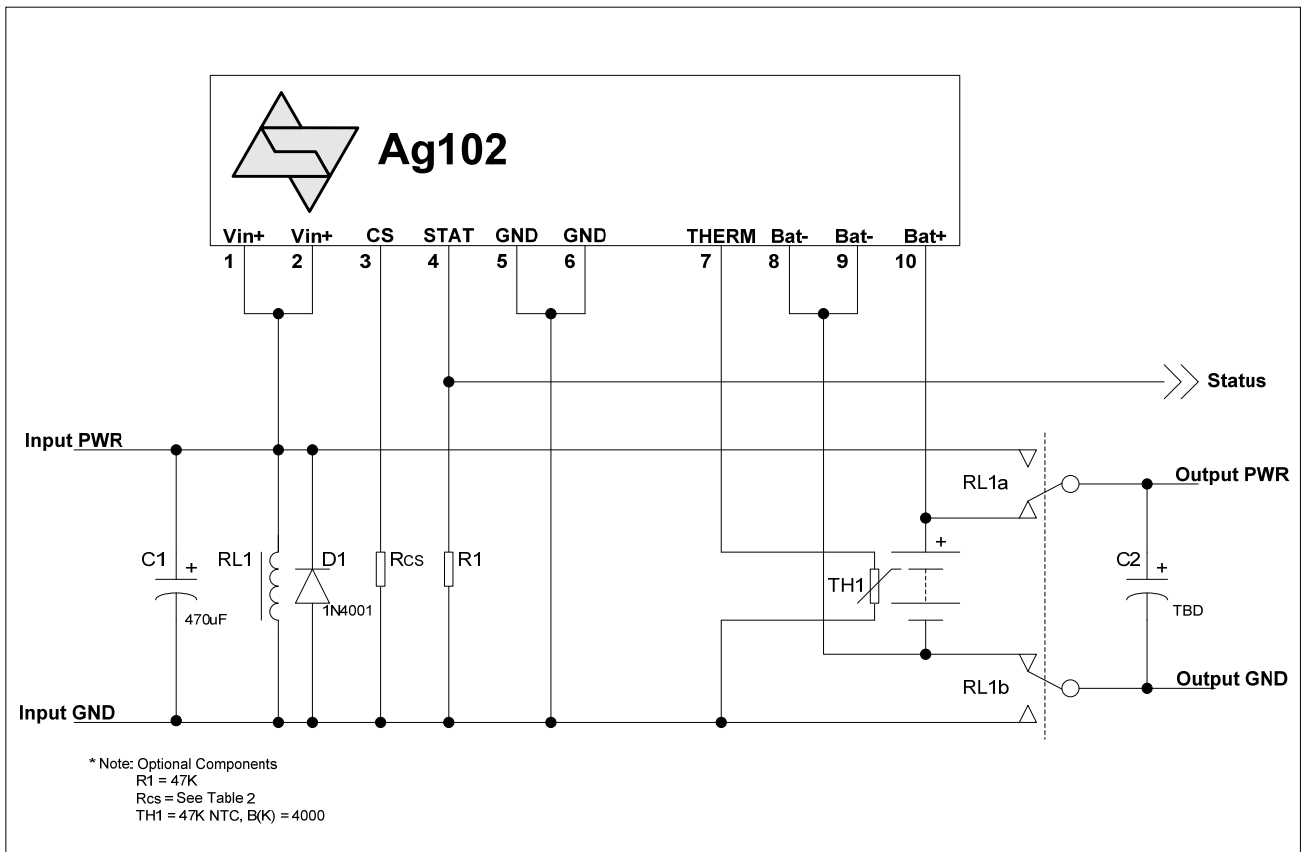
Ag102

Vin+ Vin+ CS STAT GND GND THERM Bat- Bat- Bat+
1 2 3 4 5 6 7 8 9 10

Status

Input PWR

Output PWR

RL1a

C1 +
470uF

RL1

D1
1N4001

Rcs

R1

+

TH1

C2 +
TBD

RL1b

Output GND

Input GND

* Note: Optional Components
R1 = 47K
Rcs = See Table 2
TH1 = 47K NTC, B(K) = 4000